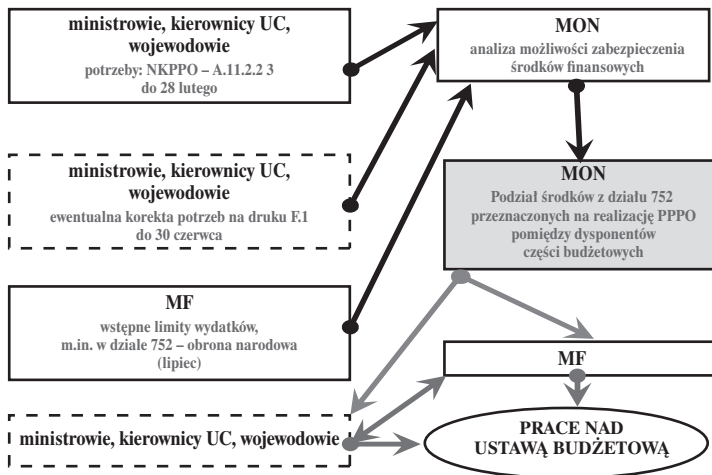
ministrowie, kierownicy UC, wojewodowie

potrzeby: NKPPO – A.11.2.2 3
do 28 lutego

MON

analiza możliwości zabezpieczenia środków finansowych

ministrowie, kierownicy UC, wojewodowie

ewentualna korekta potrzeb na druku F.1
do 30 czerwca

MON

Podział środków z działu 752 przeznaczonych na realizację PPPO pomiędzy dysponentów części budżetowych

MF

wstępne limity wydatków, m.in. w dziale 752 – obrona narodowa (lipiec)

MF

ministrowie, kierownicy UC, wojewodowie

PRACE NAD USTAWĄ BUDŻETOWĄ